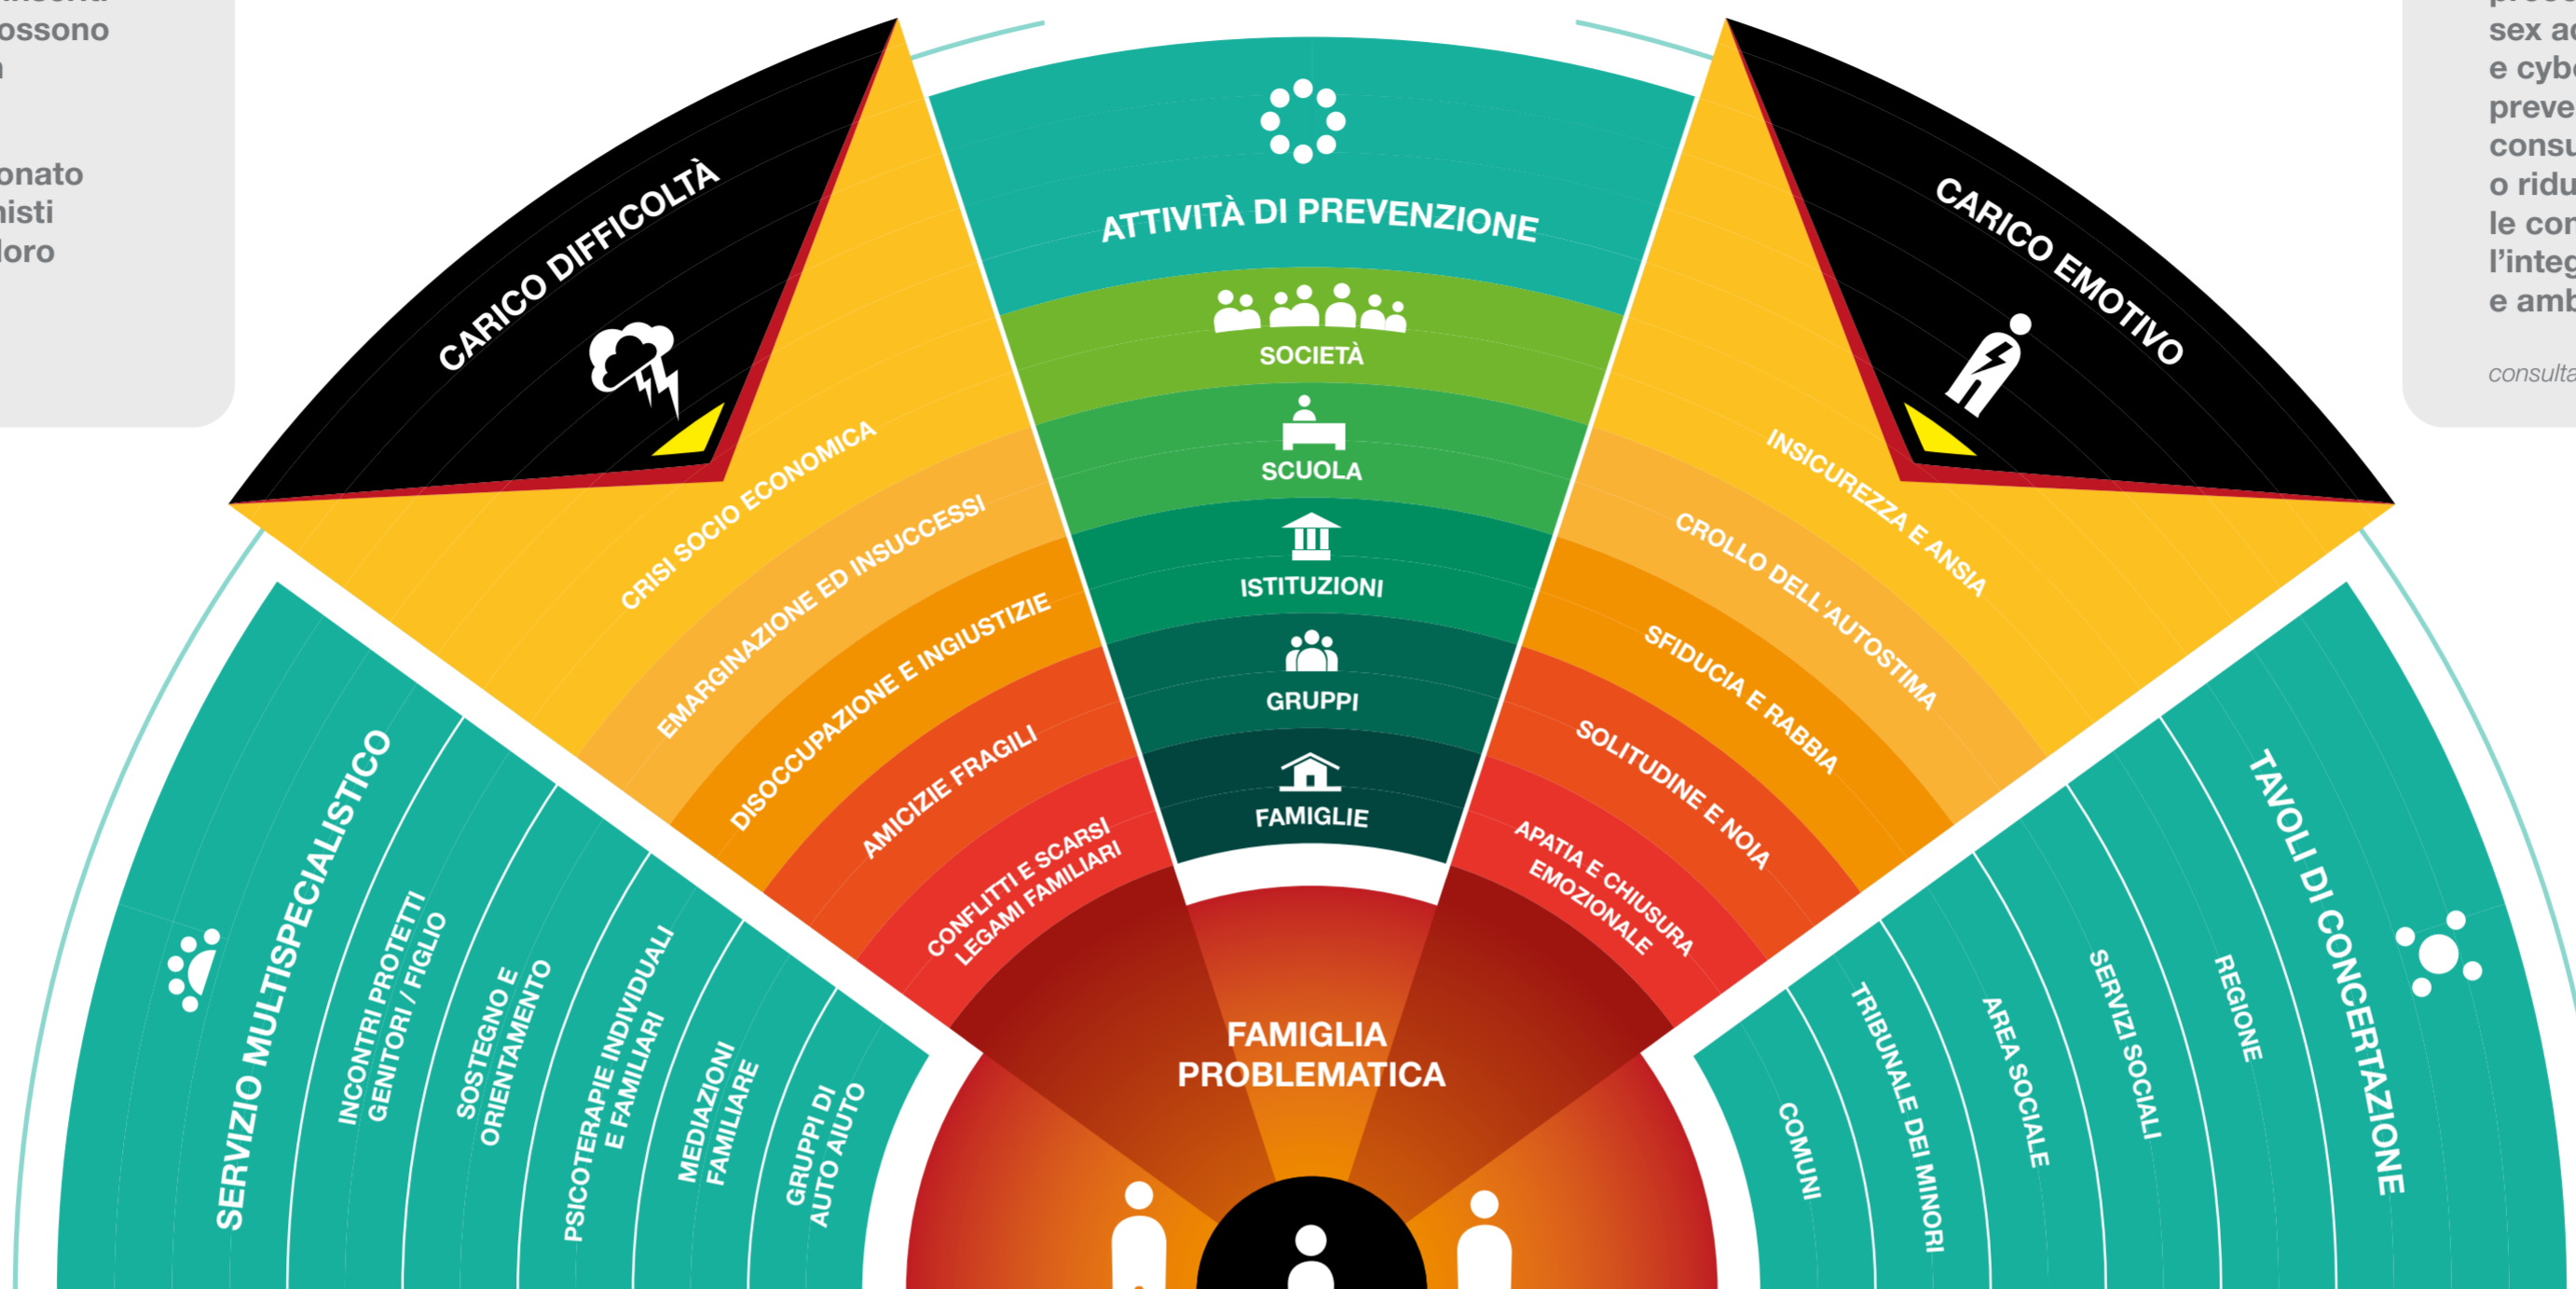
ossono
n

onato
nisti
loro

CARICO DIFFICOLTÀ

CRISI SOCIO ECONOMICA
EMARGINAZIONE ED INSUCCESSI
DISOCCUPAZIONE E INGIUSTIZIE
AMICIZIE FRAGILI
CONFLITTI E SCARSI LEGAMI FAMILIARI

ATTIVITÀ DI PREVENZIONE
SOCIETÀ
SCUOLA
ISTITUZIONI
GRUPPI
FAMIGLIE

CARICO EMOTIVO

INSICUREZZA E ANSIA
CROLLO DELL'AUTOSTIMA
SFIDUCIA E RABBIA
SOLITUDINE E NOIA
APATIA E CHIUSURA EMOZIONALE

FAMIGLIA PROBLEMATICA

SERVIZIO MULTISPECIALISTICO
INCONTRI PROTETTI GENITORI / FIGLIO
SOSTEGNO E ORIENTAMENTO
PSICOTERAPIE INDIVIDUALI E FAMILIARI
MEDIAZIONI FAMILIARE
GRUPPI DI AUTO AIUTO

TAVOLI DI CONCERTAZIONE
REGIONE
SERVIZI SOCIALI
AREA SOCIALE
TRIBUNALE DEI MINORI
COMUNI

sex a
e cyb
preve
consu
o ridu
le co
l'integ
e amb
consulta